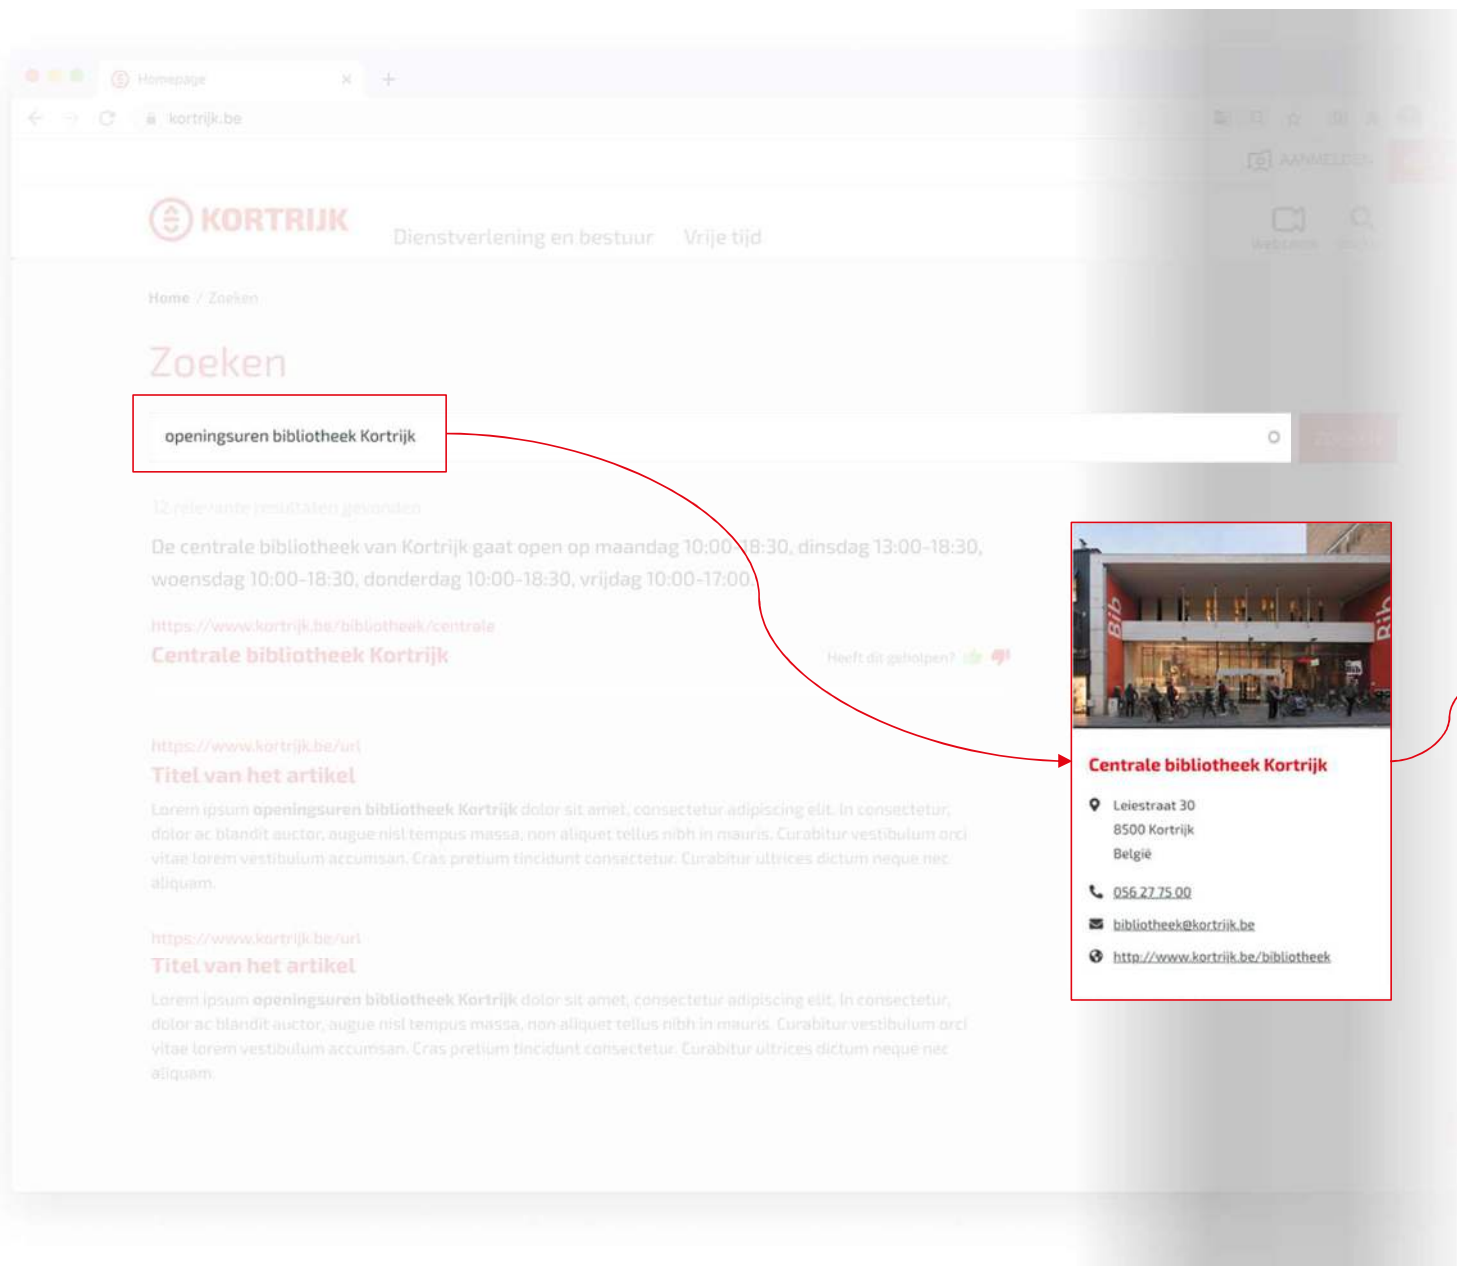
Homepage

kortrijk.be

AANMELDEN

KORTRIJK

Dienstverlening en bestuur

Vrije tijd

Webloket

Home / Zoeken

Zoeken

openingsuren bibliotheek Kortrijk

Zoeken

12 relevante resultaten gevonden

De centrale bibliotheek van Kortrijk gaat open op maandag 10:00-18:30, dinsdag 13:00-18:30, woensdag 10:00-18:30, donderdag 10:00-18:30, vrijdag 10:00-17:00.

https://www.kortrijk.be/bibliotheek/centrale

Centrale bibliotheek Kortrijk

Heeft dit geholpen?

https://www.kortrijk.be/url

Titel van het artikel

Lorem ipsum openingsuren bibliotheek Kortrijk dolor sit amet, consectetur adipiscing elit. In consectetur, dolor ac blandit auctor, augue nisl tempus massa, non aliquet tellus nibh in mauris. Curabitur vestibulum orci vitae lorem vestibulum accumsan. Cras pretium tincidunt consectetur. Curabitur ultrices dictum neque nec aliquam.

https://www.kortrijk.be/url

Titel van het artikel

Lorem ipsum openingsuren bibliotheek Kortrijk dolor sit amet, consectetur adipiscing elit. In consectetur, dolor ac blandit auctor, augue nisl tempus massa, non aliquet tellus nibh in mauris. Curabitur vestibulum orci vitae lorem vestibulum accumsan. Cras pretium tincidunt consectetur. Curabitur ultrices dictum neque nec aliquam.

Bib

Bib

Centrale bibliotheek Kortrijk

Leiestraat 30
8500 Kortrijk
België

056 27 75 00

bibliotheek@kortrijk.be

http://www.kortrijk.be/bibliotheek